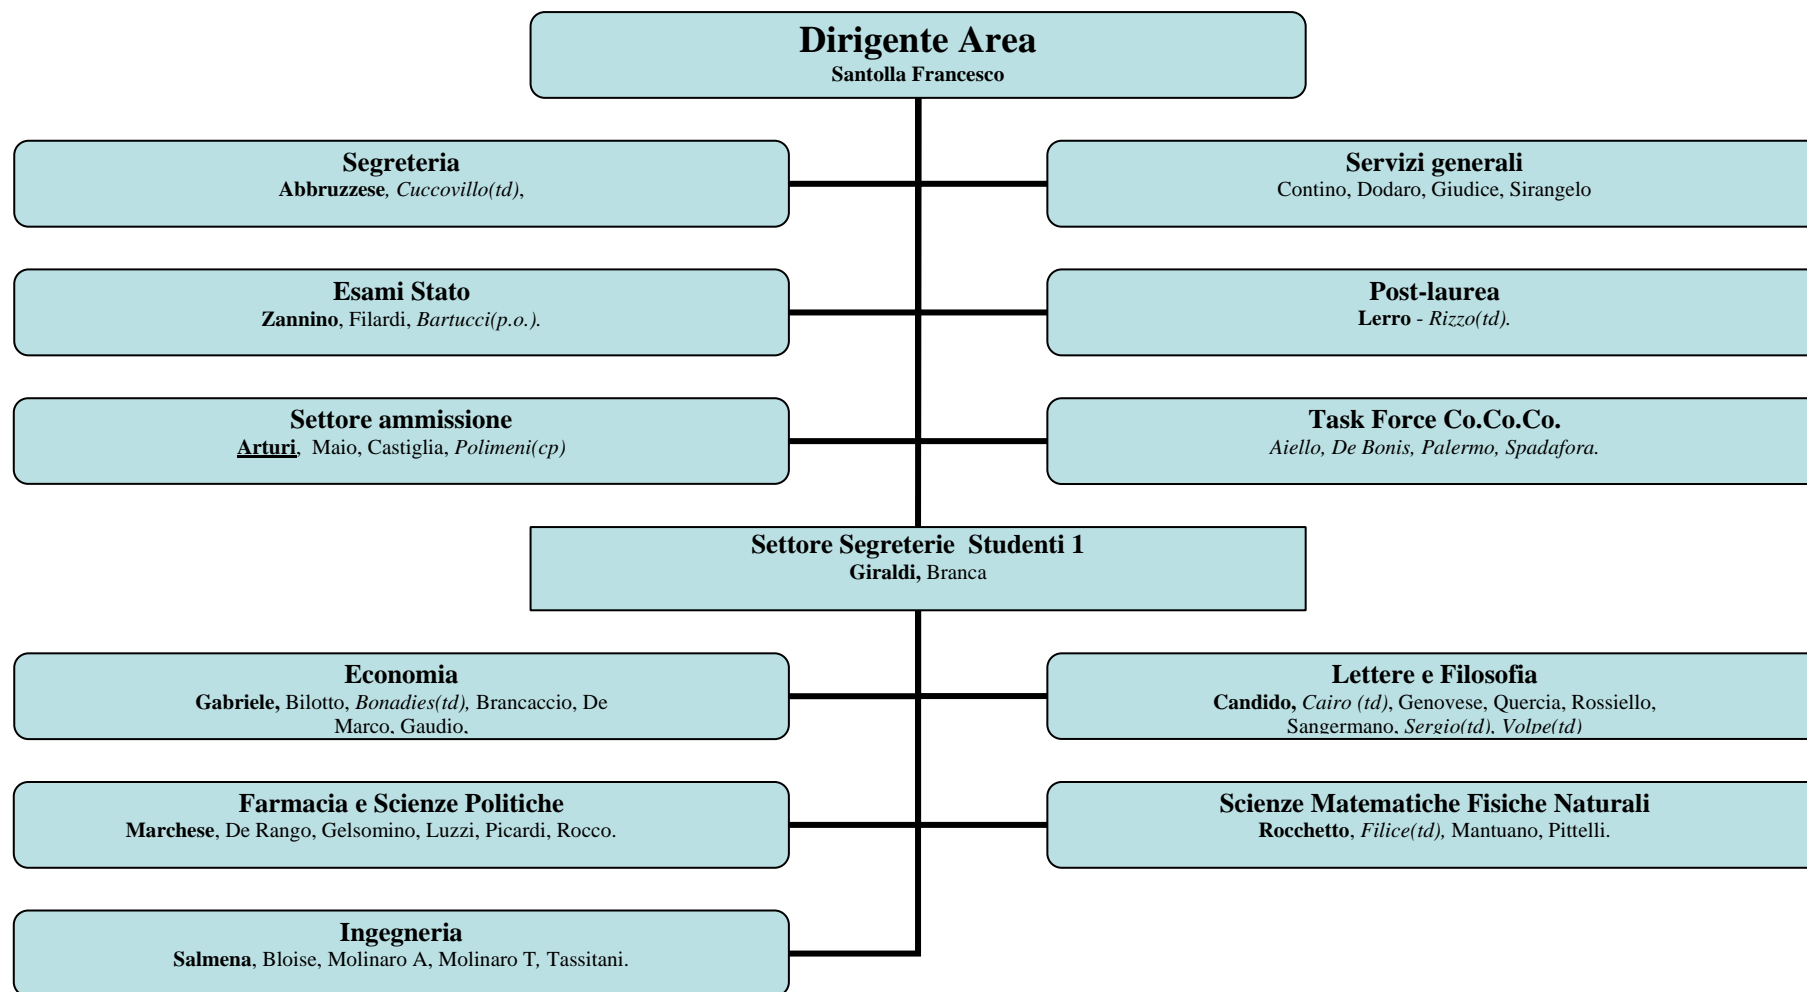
Dirigente Area
Santolla Francesco

Segreteria
Abbruzzese, Cuccovillo(td),

Servizi generali
Contino, Dodaro, Giudice, Sirangelo

Esami Stato
Zannino, Filardi, Bartucci(p.o.).

Post-laurea
Lerro - Rizzo(td).

Settore ammissione
Arturi, Maio, Castiglia, Polimeni(cp)

Task Force Co.Co.Co.
Aiello, De Bonis, Palermo, Spadafora.

Settore Segreterie Studenti 1
Giraldi, Branca

Economia
Gabriele, Bilotto, Bonadies(td), Brancaccio, De Marco, Gaudio,

Lettere e Filosofia
Candido, Cairo (td), Genovese, Quercia, Rossiello, Sangermano, Sergio(td), Volpe(td)

Farmacia e Scienze Politiche
Marchese, De Rango, Gelsomino, Luzzi, Picardi, Rocco.

Scienze Matematiche Fisiche Naturali
Rocchetto, Filice(td), Mantuano, Pittelli.

Ingegneria
Salmena, Bloise, Molinaro A, Molinaro T, Tassitani.